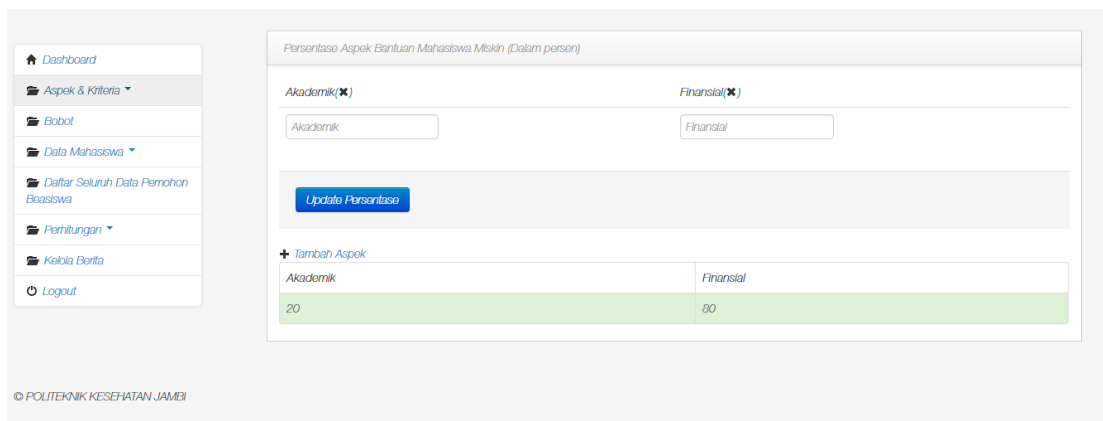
Dashboard
Aspek & Kriteria
Bobot
Data Mahasiswa
Daftar Seluruh Data Pemohon Beasiswa
Perhitungan
Kelola Berita
Logout

Persentase Aspek Bantuan Mahasiswa Miskin (Dalam persen)

Akademik(✖)
Finansial(✖)

Akademik
Finansial

Update Persentase

+ Tambah Aspek

| Akademik | Finansial |
|---|---|
| 20 | 80 |

© POLITEKNIK KESEHATAN JAMBI